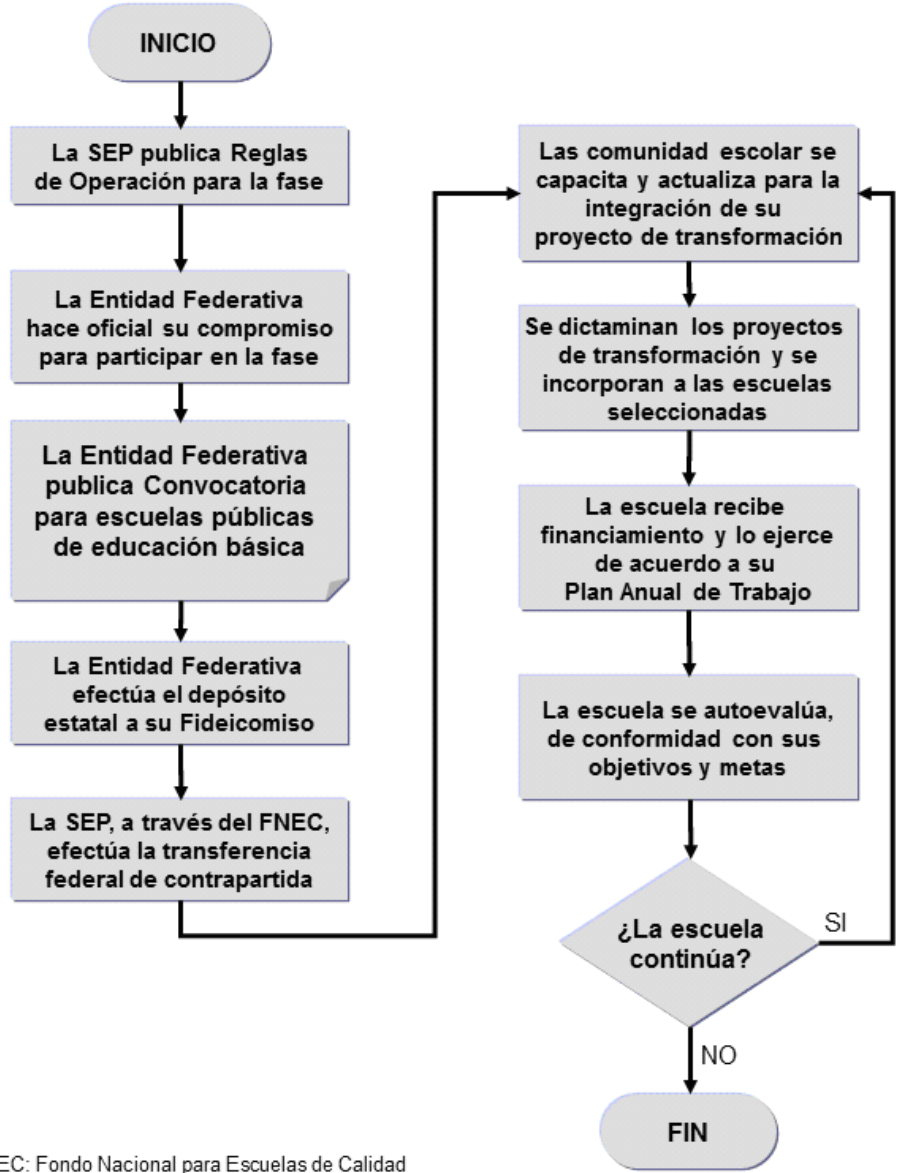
INICIO

La SEP publica Reglas de Operación para la fase

La Entidad Federativa hace oficial su compromiso para participar en la fase

La Entidad Federativa publica Convocatoria para escuelas públicas de educación básica

La Entidad Federativa efectúa el depósito estatal a su Fideicomiso

La SEP, a través del FNEC, efectúa la transferencia federal de contrapartida

Las comunidad escolar se capacita y actualiza para la integración de su proyecto de transformación

Se dictaminan los proyectos de transformación y se incorporan a las escuelas seleccionadas

La escuela recibe financiamiento y lo ejerce de acuerdo a su Plan Anual de Trabajo

La escuela se autoevalúa, de conformidad con sus objetivos y metas

¿La escuela continúa?

SI

NO

FIN

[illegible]EC: Fondo Nacional para Escuelas de Calidad